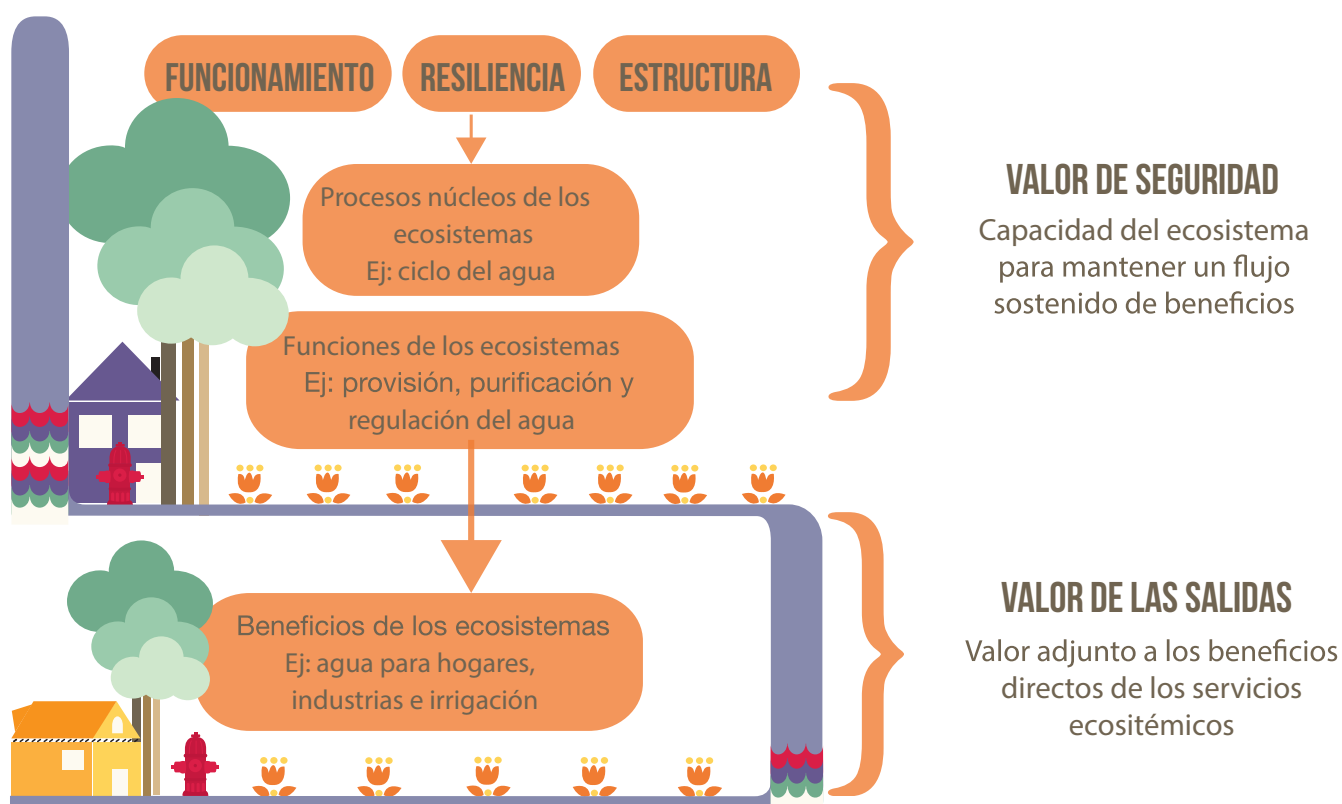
FUNCIONAMIENTO RESILIENCIA ESTRUCTURA

Procesos núcleos de los ecosistemas
Ej: ciclo del agua

Funciones de los ecosistemas
Ej: provisión, purificación y regulación del agua

VALOR DE SEGURIDAD
Capacidad del ecosistema para mantener un flujo sostenido de beneficios

Beneficios de los ecosistemas
Ej: agua para hogares, industrias e irrigación

VALOR DE LAS SALIDAS
Valor adjunto a los beneficios directos de los servicios ecositémicos